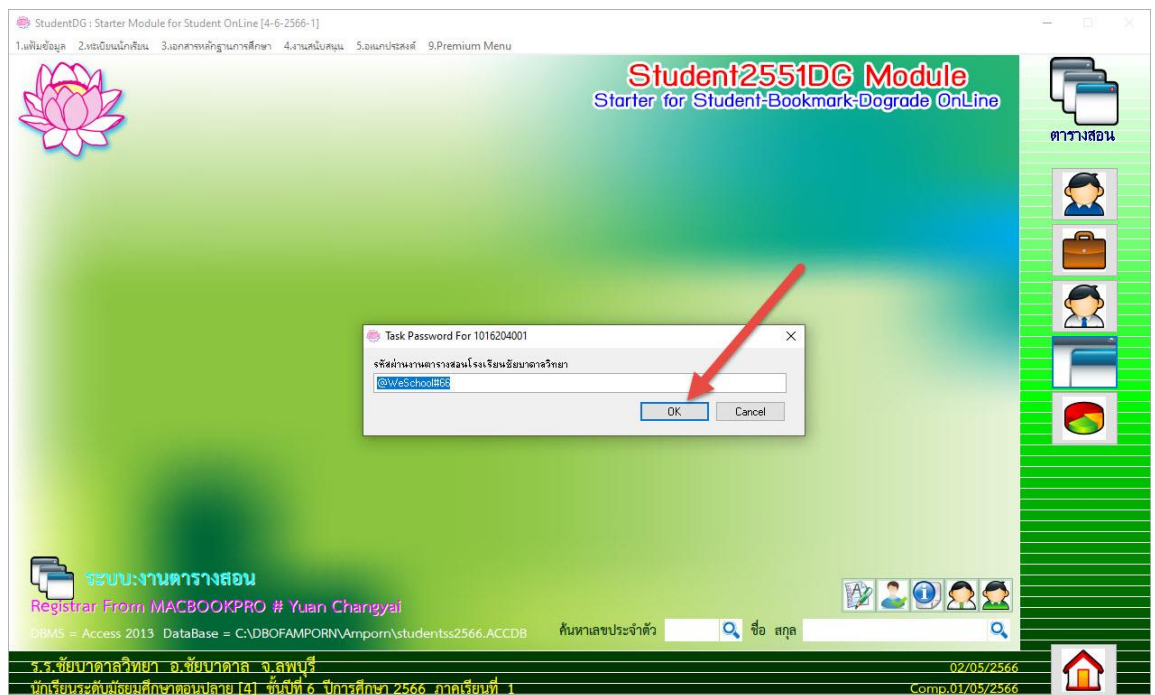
StudentDG : Starter Module for Student OnLine [4-6-2566-1]

1.แฟ้มข้อมูล 2.ทะเบียนนักเรียน 3.เอกสารหลักฐานการศึกษา 4.งานสนับสนุน 5.อเนกประสงค์ 9.Premium Menu

Student2551DG Module
Starter for Student-Bookmark-Dograde OnLine

ตารางสอน

Task Password For 1016204001

รหัสผ่านงานตารางสอนโรงเรียนชัยบาดาลวิทยา

@WeSchool#66

OK

Cancel

ระบบ:งานตารางสอน

Registrar From MACBOOKPRO # Yuan Changyai

DBMS = Access 2013 DataBase = C:\DBOFAMPORN\Amporn\studentss2566.ACCDB

ค้นหาเลขประจำตัว

ชื่อ สกุล

ร.ร.ชัยบาดาลวิทยา อ.ชัยบาดาล จ.ลพบุรี

02/05/2566

นักเรียนระดับมัธยมศึกษาตอนปลาย [4] ชั้นปีที่ 6 ปีการศึกษา 2566 ภาคเรียนที่ 1

Comp.01/05/2566